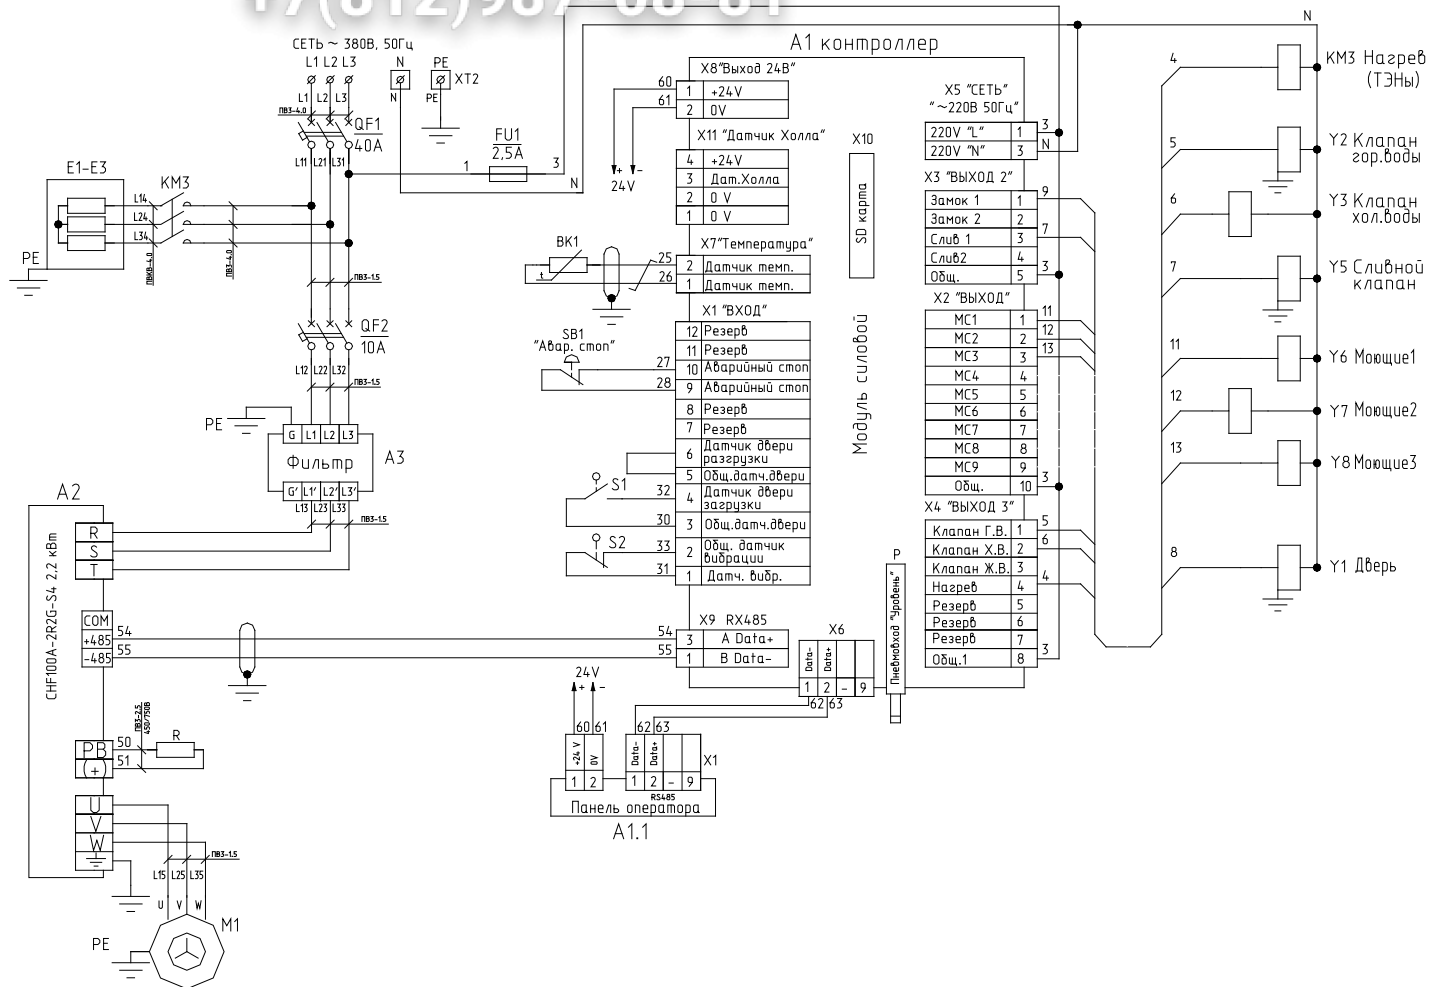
+7(812)987-88-81

СЕТЬ ~ 380В, 50Гц
L1 L2 L3
N
PE
XT2
L1 L2 L3
ПВЗ-4,0
QF1
40А
L11 L21 L31
FU1
2,5А
1 3
N
N
PE
E1-E3
KM3
L14
L24
L34
ПВКВ-4,0
ПВЗ-4,0
ПВЗ-1,5
PE
QF2
10А
L12 L22 L32
ПВЗ-1,5
PE
G L1 L2 L3
Фильтр
A3
G' L1' L2' L3'
L13 L23 L33
ПВЗ-1,5
A2
CHF100A-2R2G-S4 2.2 кВт
R
S
T
COM
+485 54
-485 55
PB 50
(+) 51
ПВЗ-2,5 450/750В
R
U
V
W
ПВЗ-1,5
L15 L25 L35
U V W
M1
PE

A1 контроллер
X8"Выход 24В"
60 1 +24V
61 2 0V
X11 "Датчик Холла"
4 +24V
3 Дат.Холла
2 0 V
1 0 V
24V
X10
SD карта
BK1
X7"Температура"
25 2 Датчик темп.
26 1 Датчик темп.
X1 "ВХОД"
SB1
"Авар. стоп"
12 Резерв
11 Резерв
27 10 Аварийный стоп
28 9 Аварийный стоп
8 Резерв
7 Резерв
6 Датчик двери разгрузки
5 Общ.датч.двери
S1
32 4 Датчик двери загрузки
30 3 Общ.датч.двери
S2
33 2 Общ. датчик вибрации
31 1 Датч. вибр.
Модуль силовой
X9 RX485
54 3 A Data+
55 1 B Data-
X6
Data- Data+
1 2 - 9
62 63
P
Пневмовход "Уровень"
24V
60 61
+24 V 0V
1 2
62 63
Data- Data+
1 2 - 9
RS485
X1
Панель оператора
A1.1

X5 "СЕТЬ"
"~220В 50Гц"
220V "L" 1 3
220V "N" 3 N
X3 "ВЫХОД 2"
Замок 1 1 9
Замок 2 2
Слив 1 3 7
Слив2 4
Общ. 5 3
X2 "ВЫХОД"
МС1 1 11
МС2 2 12
МС3 3 13
МС4 4
МС5 5
МС6 6
МС7 7
МС8 8
МС9 9
Общ. 10 3
X4 "ВЫХОД 3"
Клапан Г.В. 1 5
Клапан Х.В. 2 6
Клапан Ж.В. 3
Нагрев 4 4
Резерв 5
Резерв 6
Резерв 7
Общ.1 8 3
N
4 KM3 Нагрев (ТЭНы)
5 Y2 Клапан гор.воды
6 Y3 Клапан хол.воды
7 Y5 Сливной клапан
11 Y6 Моющие1
12 Y7 Моющие2
13 Y8 Моющие3
8 Y1 Дверь